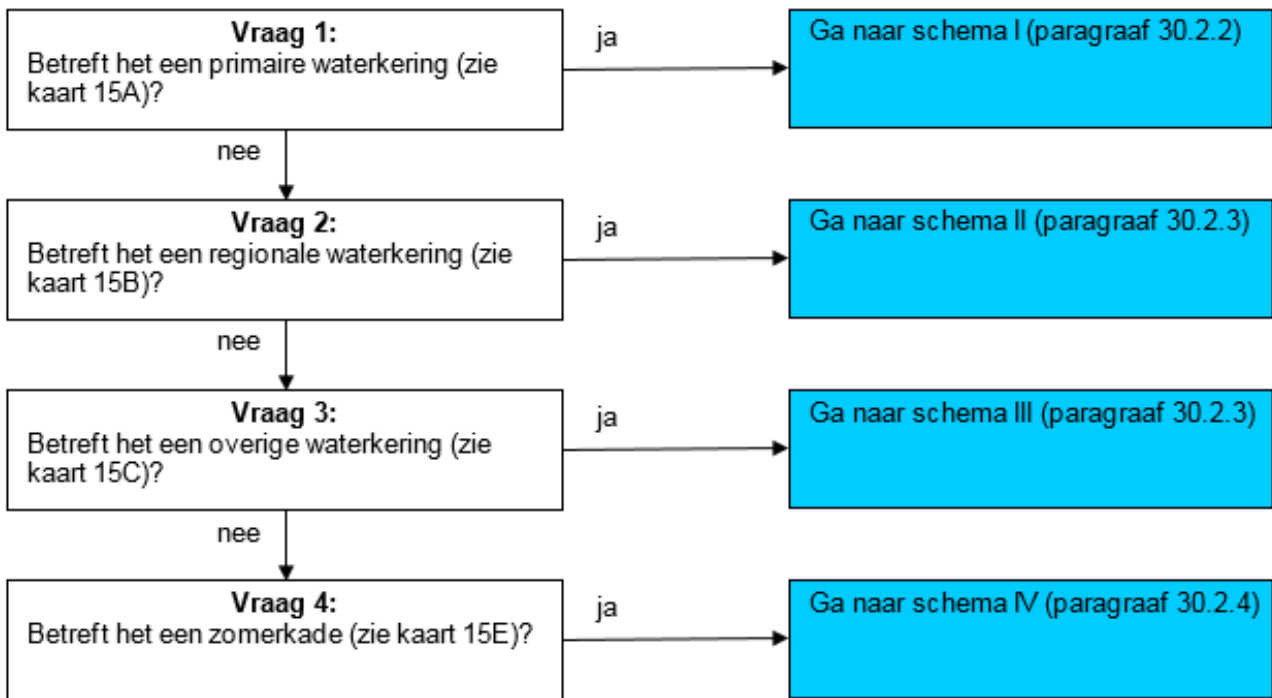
**Vraag 1:**
Betreft het een primaire waterkering (zie kaart 15A)?

ja

Ga naar schema I (paragraaf 30.2.2)

nee

**Vraag 2:**
Betreft het een regionale waterkering (zie kaart 15B)?

ja

Ga naar schema II (paragraaf 30.2.3)

nee

**Vraag 3:**
Betreft het een overige waterkering (zie kaart 15C)?

ja

Ga naar schema III (paragraaf 30.2.3)

nee

**Vraag 4:**
Betreft het een zomerkade (zie kaart 15E)?

ja

Ga naar schema IV (paragraaf 30.2.4)